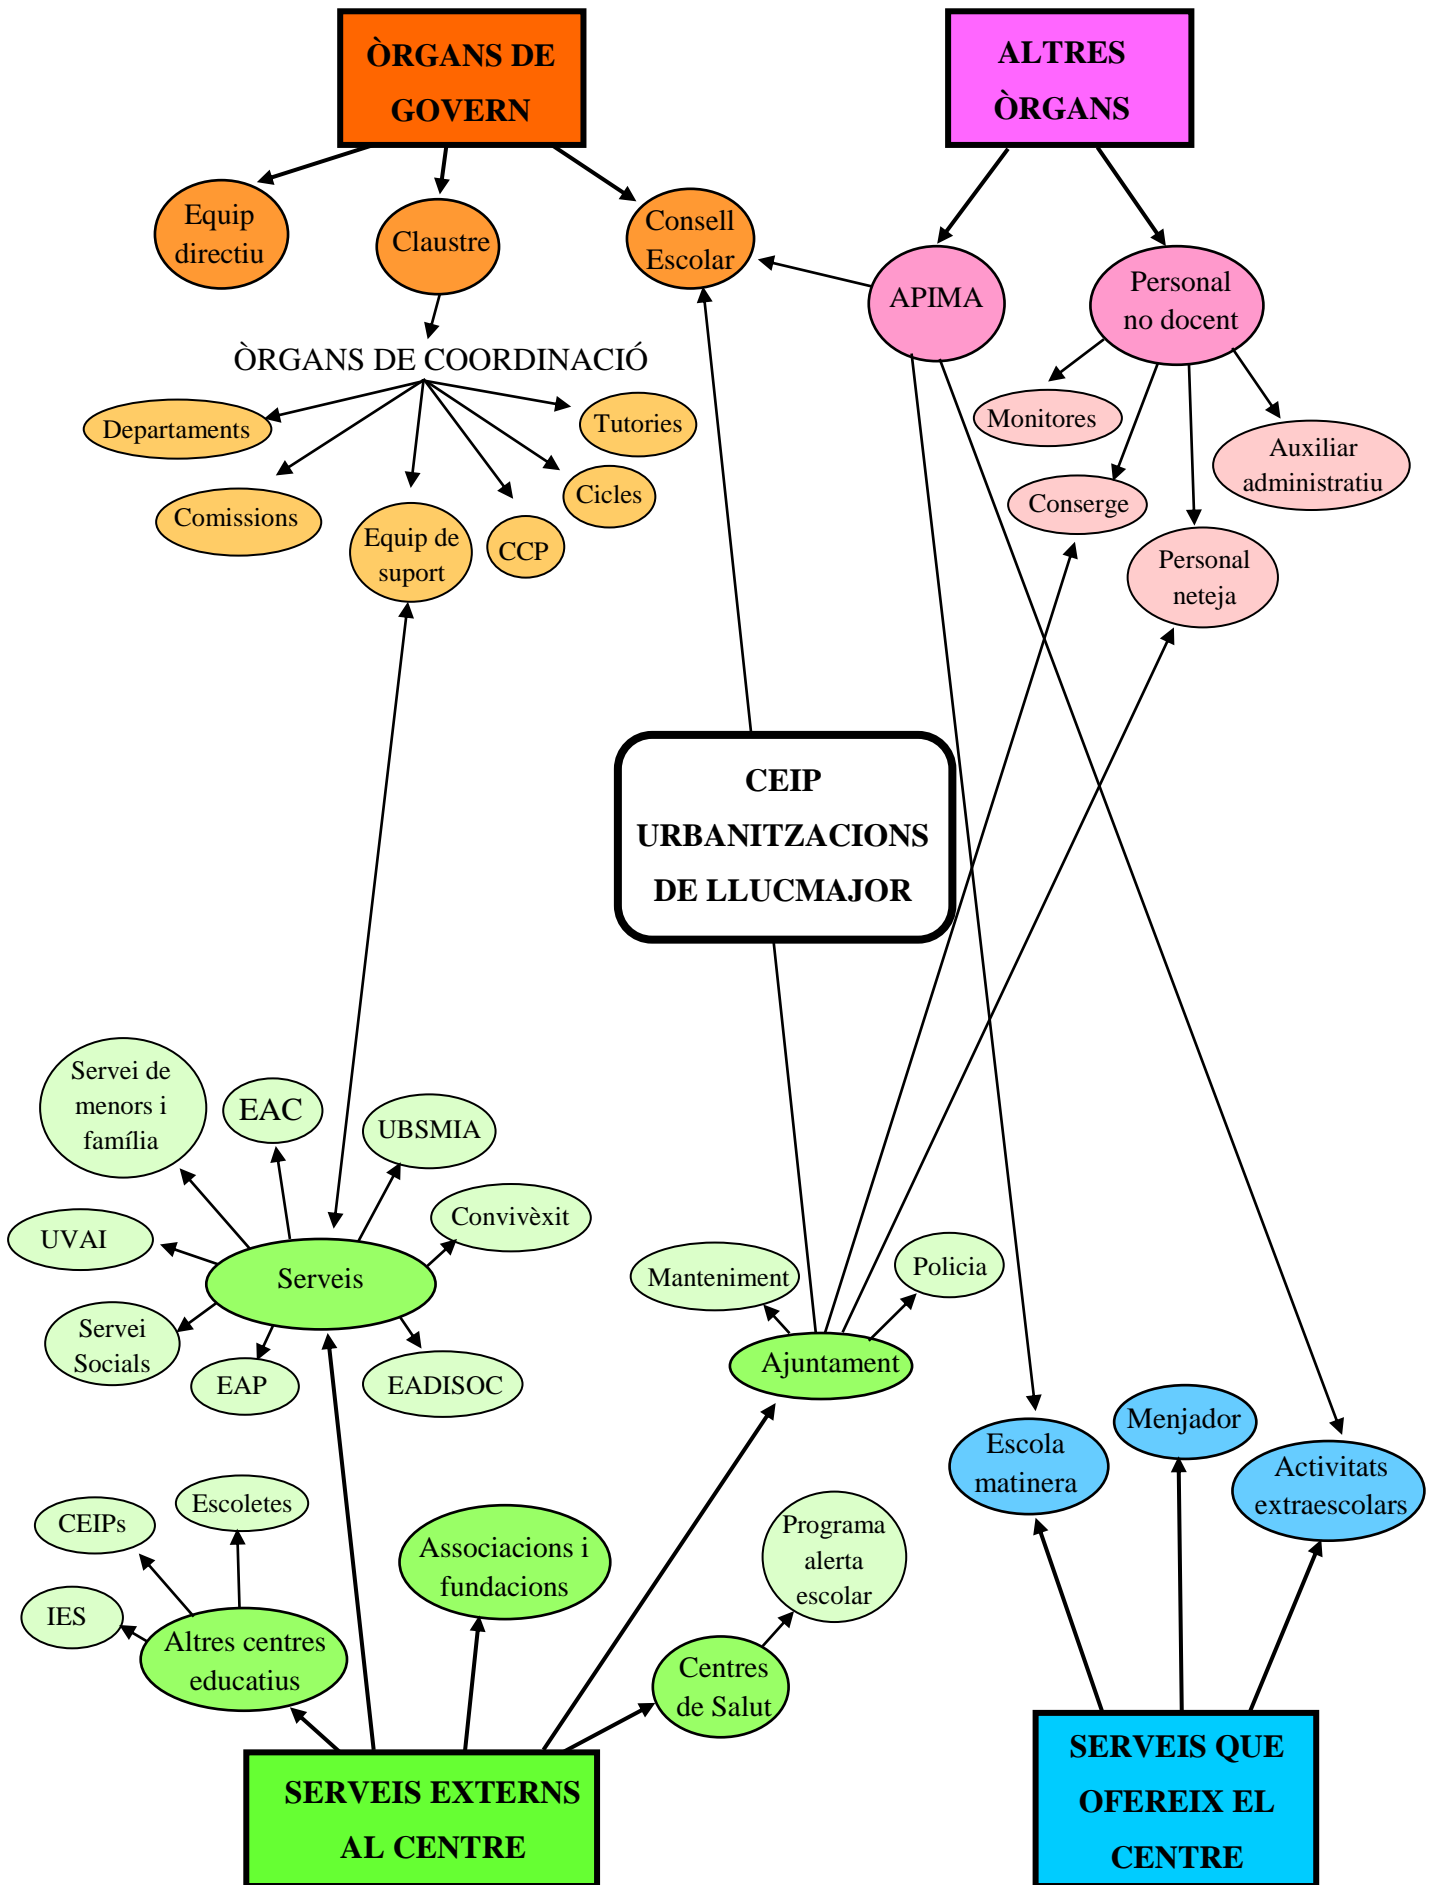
ÒRGANS DE GOVERN

ALTRES ÒRGANS

Equip directiu

Claustre

Consell Escolar

APIMA

Personal no docent

ÒRGANS DE COORDINACIÓ

Departaments

Tutories

Comissions

Equip de suport

CCP

Cicles

Monitores

Auxiliar administratiu

Conserge

Personal neteja

CEIP URBANITZACIONS DE LLUCMAJOR

Servei de menors i família

EAC

UBSMIA

UVAI

Convivèxit

Serveis

Servei Socials

EAP

EADISOC

Manteniment

Policia

Ajuntament

Escola matinera

Menjador

Activitats extraescolars

CEIPs

Escoletes

IES

Altres centres educatius

Associacions i fundacions

Programa alerta escolar

Centres de Salut

SERVEIS EXTERNS AL CENTRE

SERVEIS QUE OFEREIX EL CENTRE